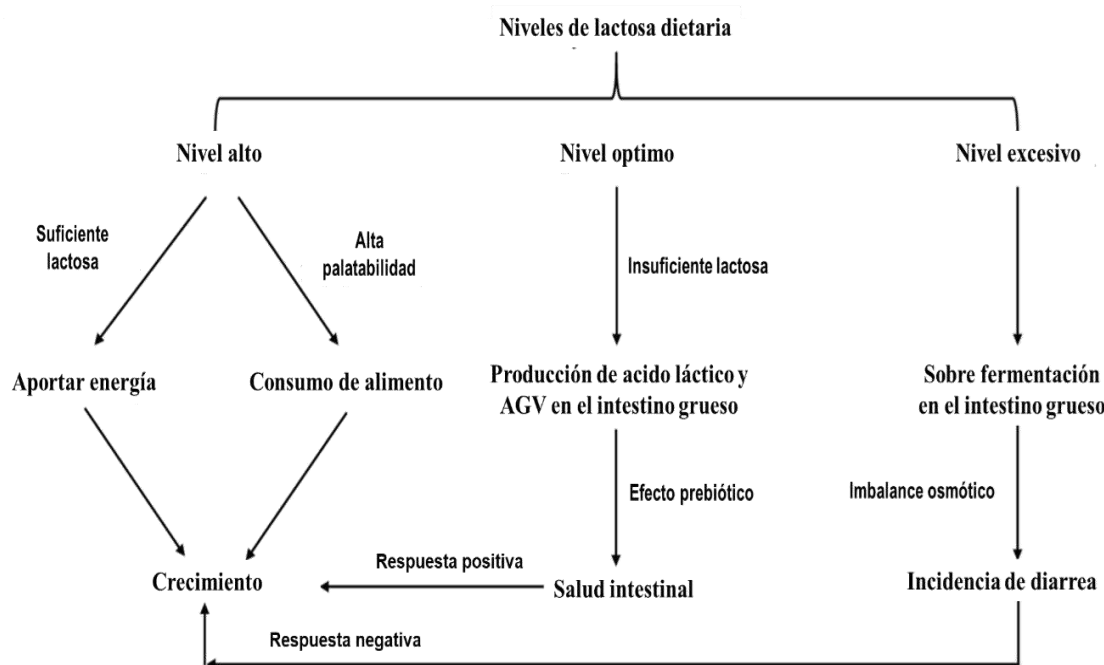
Niveles de lactosa dietaria

Nivel alto

Nivel optimo

Nivel excesivo

Suficiente lactosa

Alta palatabilidad

Insuficiente lactosa

Aportar energía

Consumo de alimento

Producción de acido láctico y AGV en el intestino grueso

Sobre fermentación en el intestino grueso

Efecto prebiótico

Imbalance osmótico

Respuesta positiva

Crecimiento

Salud intestinal

Incidencia de diarrea

Respuesta negativa